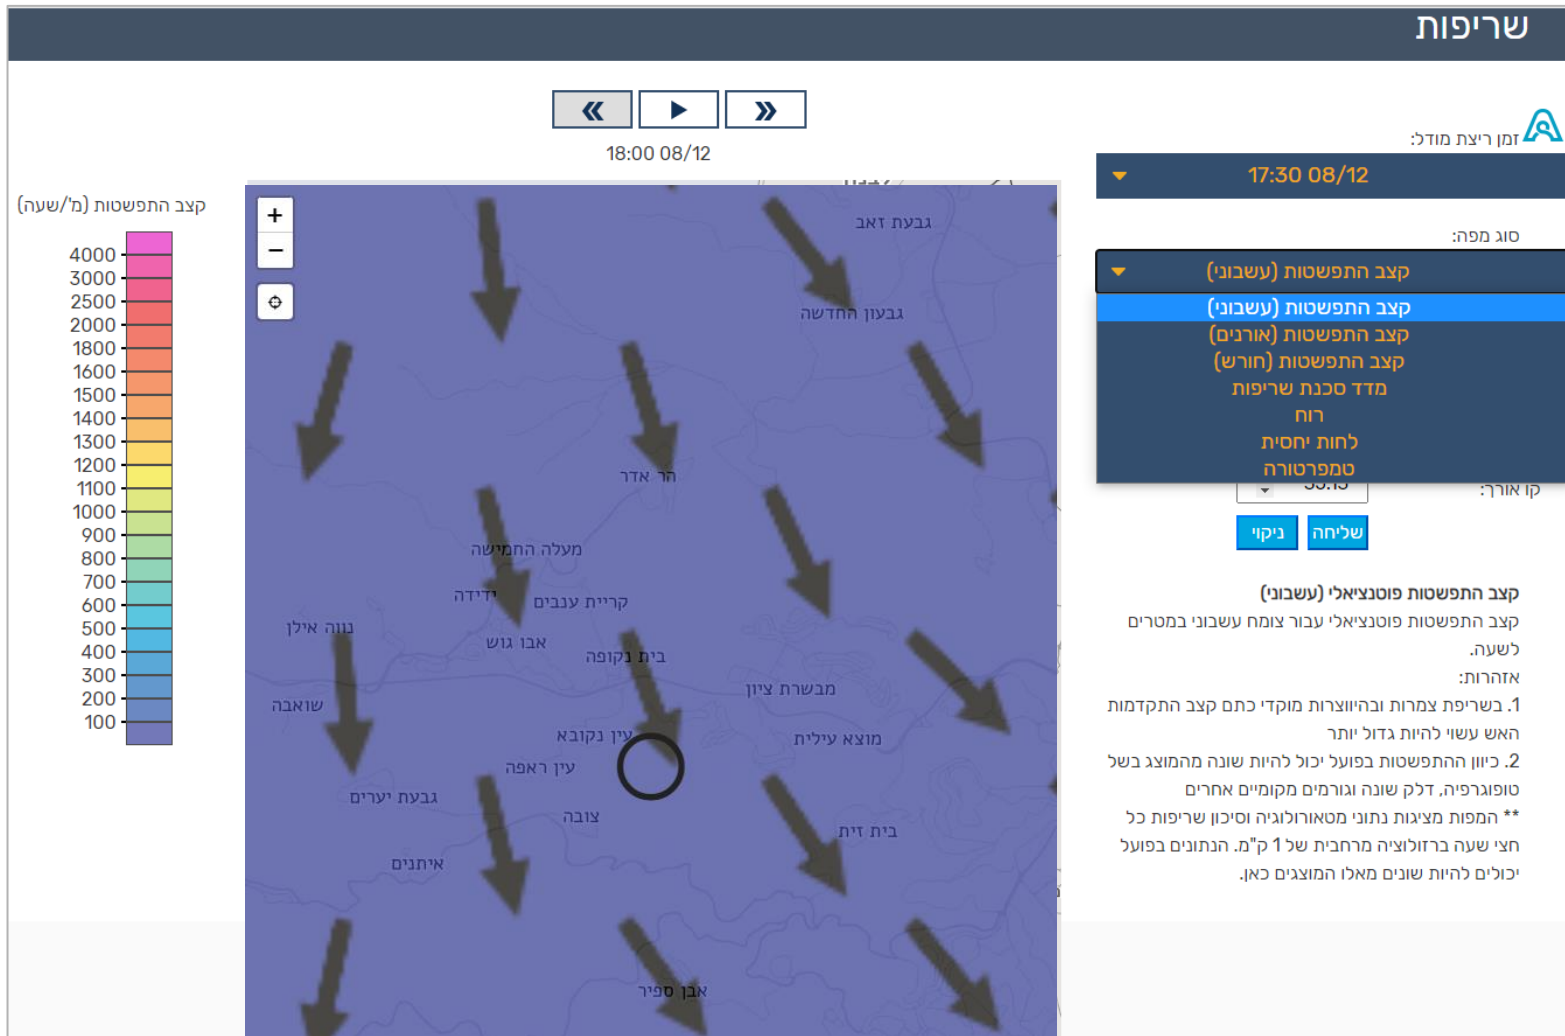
שריפות

זמן ריצת מודל:

17:30 08/12

סוג מפה:

קצב התפשטות (עשבוני)

קצב התפשטות (עשבוני)
קצב התפשטות (אורני)
קצב התפשטות (חורש)
מדד סכנת שריפות
רוח
לחות יחסית
טמפרטורה

קו אורך:

שליחה
ניקוי

קצב התפשטות פוטנציאלי (עשבוני)

קצב התפשטות פוטנציאלי עבור צומח עשבוני במטרים לשעה.

אזהרות:

1. בשריפת צמרות ובהיווצרות מוקדי כתם קצב התקדמות האש עשוי להיות גדול יותר

2. כיוון ההתפשטות בפועל יכול להיות שונה מהמוצג בשל טופוגרפיה, דלק שונה וגורמים מקומיים אחרים

** המפות מציגות נתוני מטאורולוגיה וסיכון שריפות כל חצי שעה ברזולוציה מרחבית של 1 ק"מ. הנתונים בפועל יכולים להיות שונים מאלו המוצגים כאן.

18:00 08/12

קצב התפשטות (מ'/שעה)

4000
3000
2500
2000
1800
1600
1500
1400
1300
1200
1100
1000
900
800
700
600
500
400
300
200
100

+
−

גבעת זאב
גבעון החדשה
הר אדר
מעלה החמישה
ידידה
קריית ענבים
נווה אילן
אבו גוש
בית נקופה
מבשרת ציון
שואבה
עין נקובא
מוצא עילית
עין ראפה
גבעת יערים
צובה
בית זית
איתנים
אבן ספיר